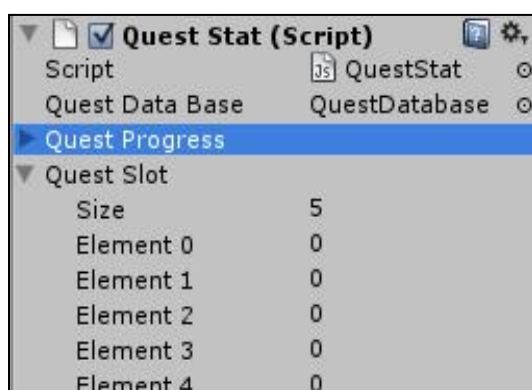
Quest Stat (Script)

| | |
|---|---|
| Script | QuestStat |
| Quest Data Base | QuestDatabase |
| Quest Progress | |
| Quest Slot | |
| Size | 5 |
| Element 0 | 0 |
| Element 1 | 0 |
| Element 2 | 0 |
| Element 3 | 0 |
| Element 4 | 0 |